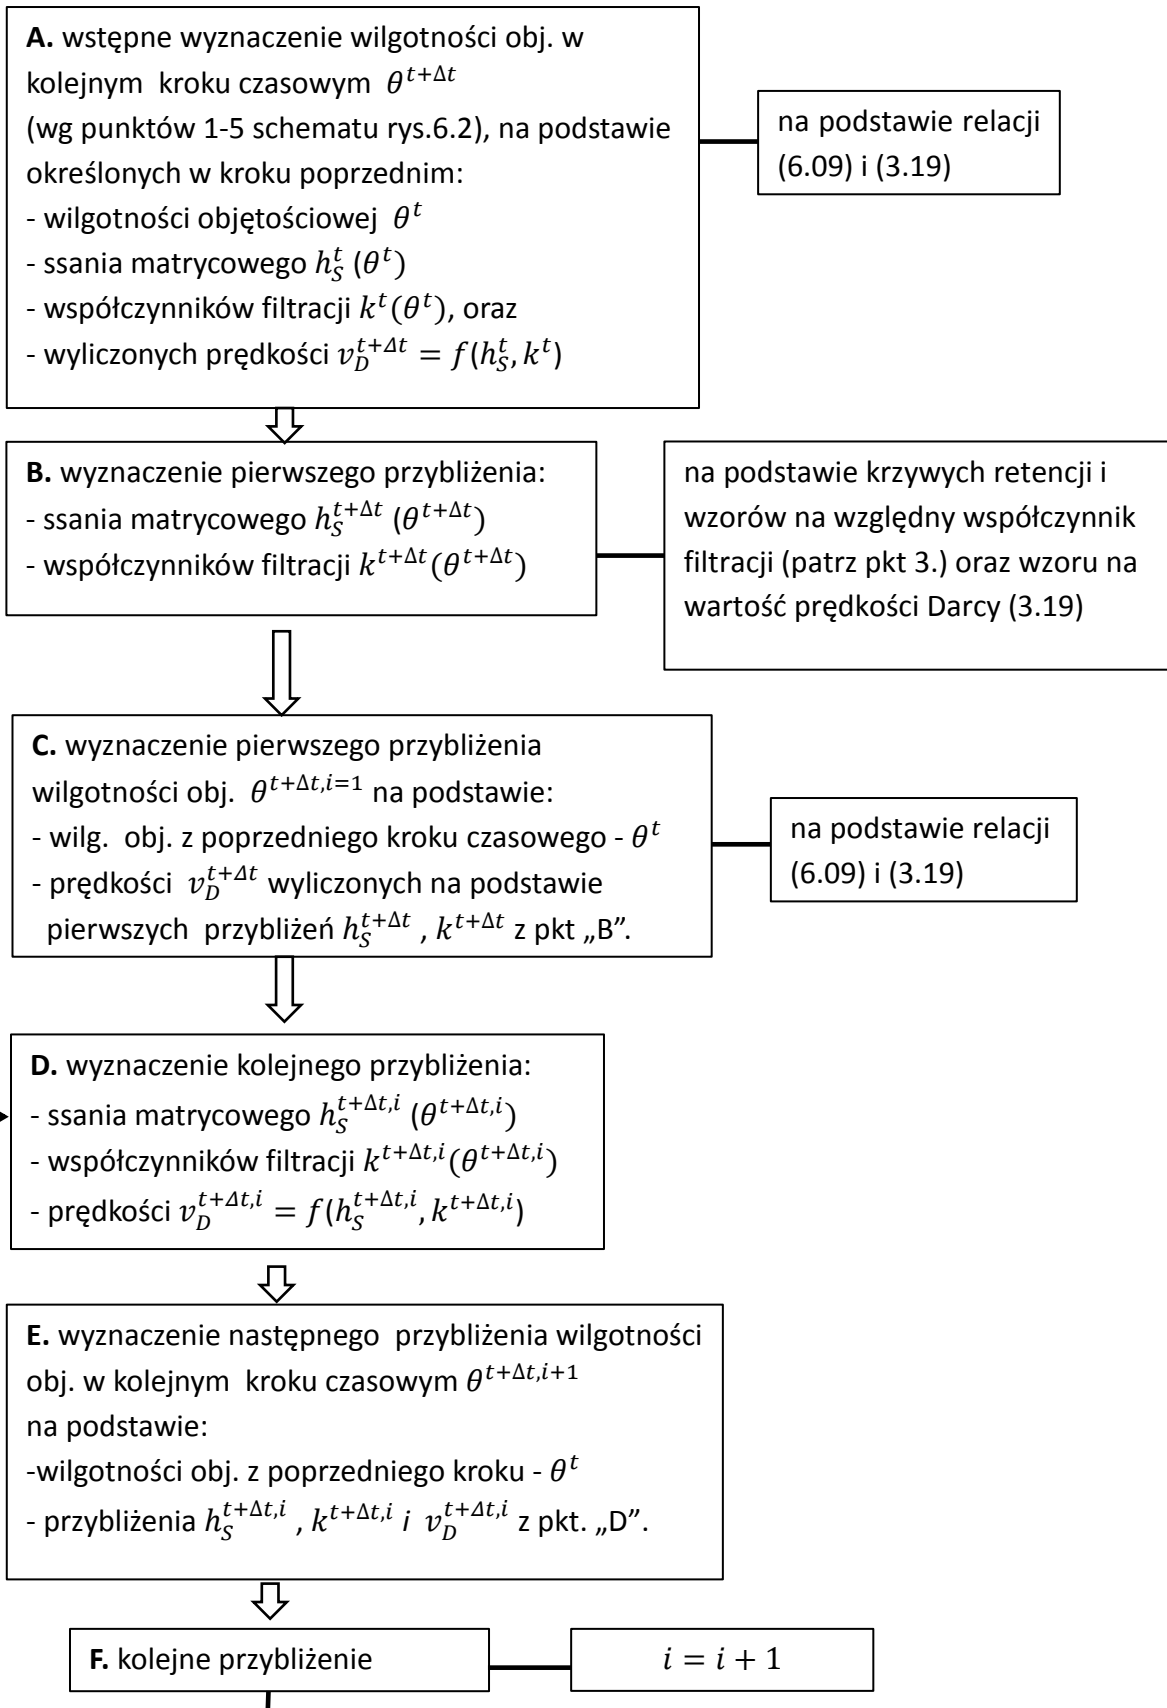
**A.** wstępne wyznaczenie wilgotności obj. w kolejnym kroku czasowym $\theta^{t+\Delta t}$ (wg punktów 1-5 schematu rys.6.2), na podstawie określonych w kroku poprzednim:
- wilgotności objętościowej $\theta^{t}$
- ssania matrycowego $h_S^t\ (\theta^t)$
- współczynników filtracji $k^t(\theta^t)$, oraz
- wyliczonych prędkości $v_D^{t+\Delta t} = f(h_S^t, k^t)$

na podstawie relacji (6.09) i (3.19)

**B.** wyznaczenie pierwszego przybliżenia:
- ssania matrycowego $h_S^{t+\Delta t}\ (\theta^{t+\Delta t})$
- współczynników filtracji $k^{t+\Delta t}(\theta^{t+\Delta t})$

na podstawie krzywych retencji i wzorów na względny współczynnik filtracji (patrz pkt 3.) oraz wzoru na wartość prędkości Darcy (3.19)

**C.** wyznaczenie pierwszego przybliżenia wilgotności obj. $\theta^{t+\Delta t,i=1}$ na podstawie:
- wilg. obj. z poprzedniego kroku czasowego - $\theta^t$
- prędkości $v_D^{t+\Delta t}$ wyliczonych na podstawie pierwszych przybliżeń $h_S^{t+\Delta t}$ , $k^{t+\Delta t}$ z pkt „B".

na podstawie relacji (6.09) i (3.19)

**D.** wyznaczenie kolejnego przybliżenia:
- ssania matrycowego $h_S^{t+\Delta t,i}\ (\theta^{t+\Delta t,i})$
- współczynników filtracji $k^{t+\Delta t,i}(\theta^{t+\Delta t,i})$
- prędkości $v_D^{t+\Delta t,i} = f(h_S^{t+\Delta t,i}, k^{t+\Delta t,i})$

**E.** wyznaczenie następnego przybliżenia wilgotności obj. w kolejnym kroku czasowym $\theta^{t+\Delta t,i+1}$
na podstawie:
-wilgotności obj. z poprzedniego kroku - $\theta^t$
- przybliżenia $h_S^{t+\Delta t,i}$ , $k^{t+\Delta t,i}$ i $v_D^{t+\Delta t,i}$ z pkt. „D".

**F.** kolejne przybliżenie

$i = i + 1$